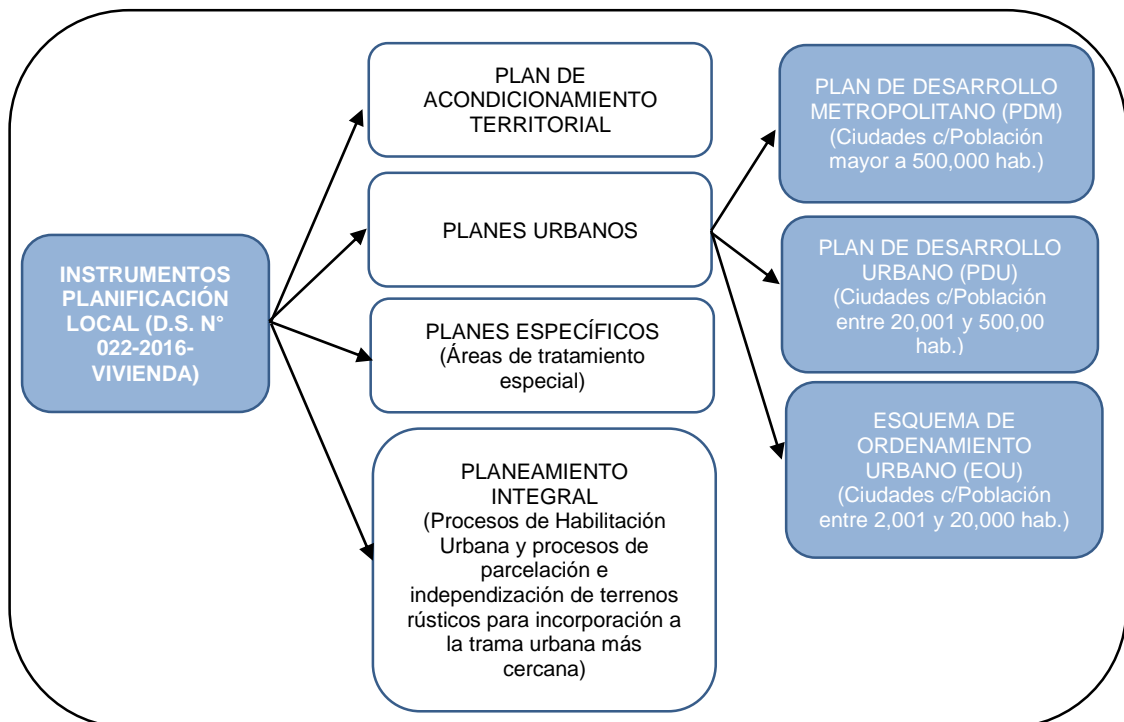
INSTRUMENTOS PLANIFICACIÓN LOCAL (D.S. N° 022-2016-VIVIENDA)

PLAN DE ACONDICIONAMIENTO TERRITORIAL

PLANES URBANOS

PLANES ESPECÍFICOS (Áreas de tratamiento especial)

PLANEAMIENTO INTEGRAL (Procesos de Habilitación Urbana y procesos de parcelación e independización de terrenos rústicos para incorporación a la trama urbana más cercana)

PLAN DE DESARROLLO METROPOLITANO (PDM) (Ciudades c/Población mayor a 500,000 hab.)

PLAN DE DESARROLLO URBANO (PDU) (Ciudades c/Población entre 20,001 y 500,00 hab.)

ESQUEMA DE ORDENAMIENTO URBANO (EOU) (Ciudades c/Población entre 2,001 y 20,000 hab.)